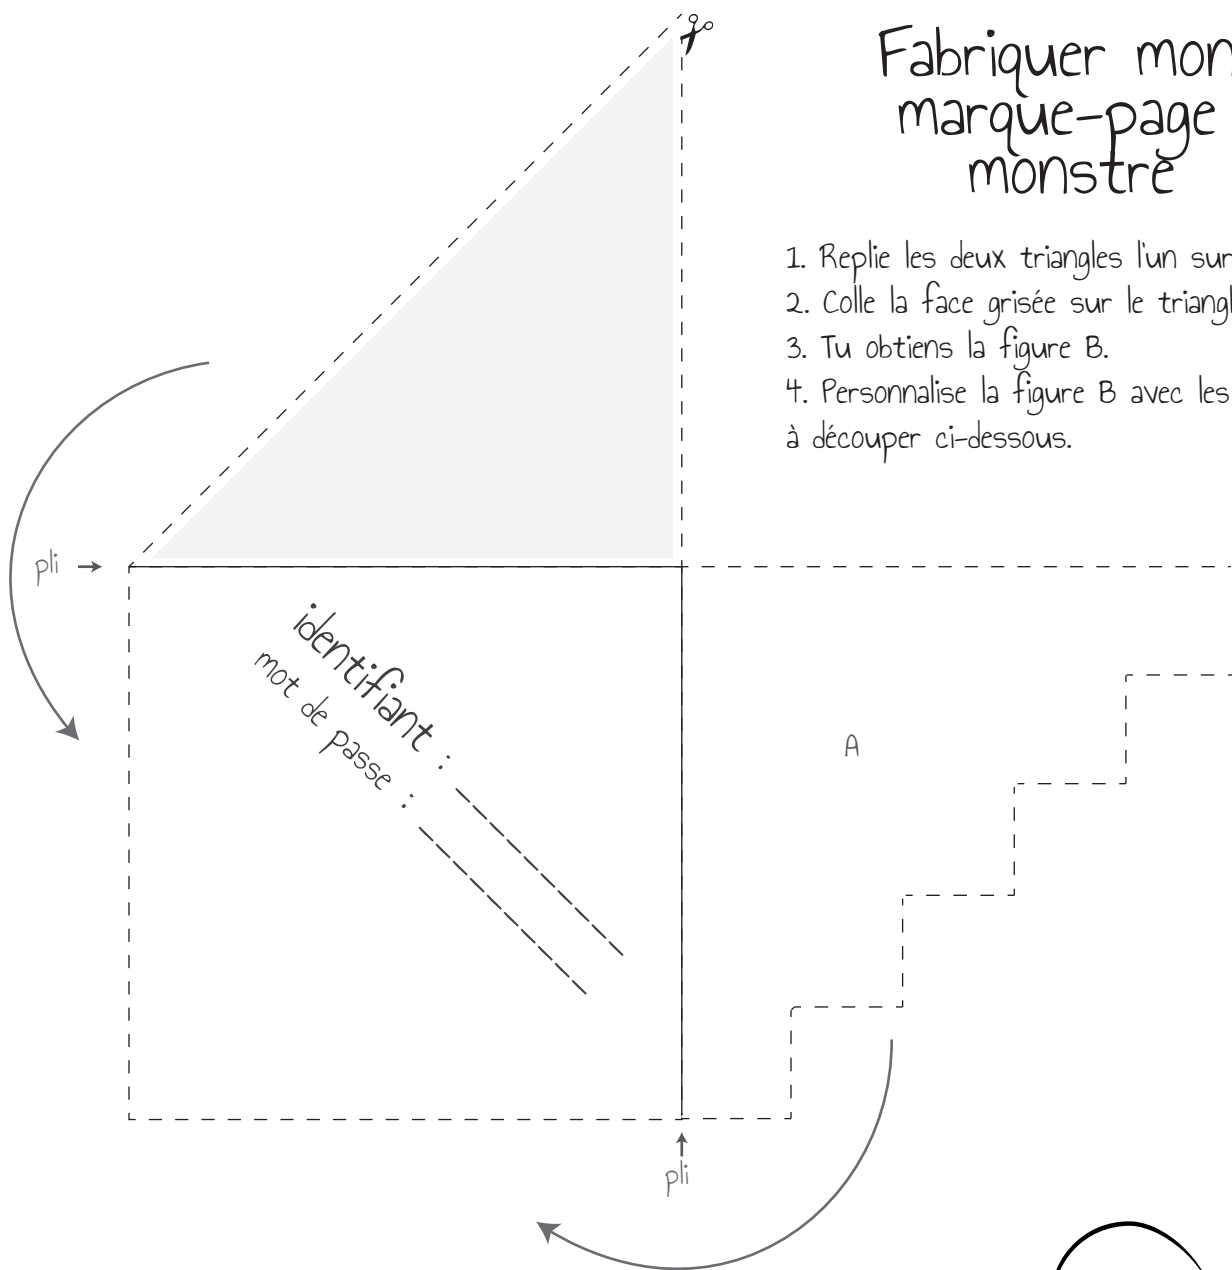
Fabriquer mon marque-page monstre

1. Replie les deux triangles l'un sur
2. Colle la face grisée sur le triangl
3. Tu obtiens la figure B.
4. Personnalise la figure B avec les à découper ci-dessous.

pli →

identifiant :

mot de passe :

A

pli